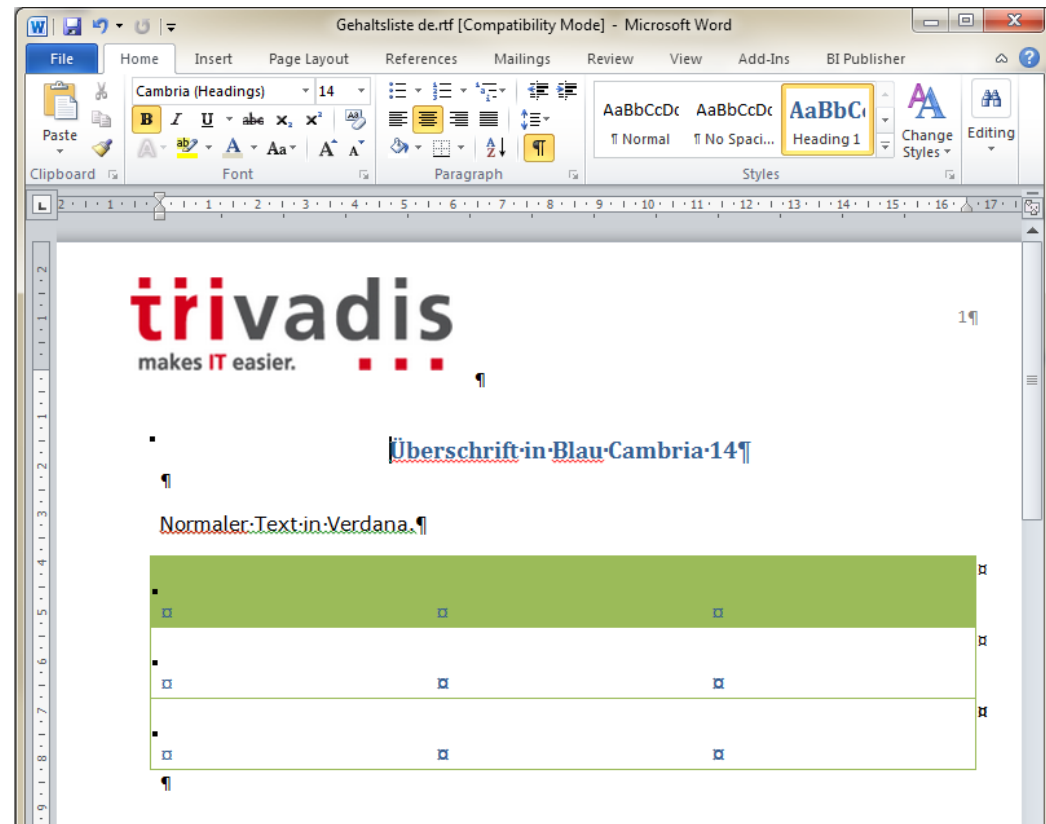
Gehaltsliste de.rtf [Compatibility Mode] - Microsoft Word

File | Home | Insert | Page Layout | References | Mailings | Review | View | Add-Ins | BI Publisher

Paste
Clipboard

Cambria (Headings) | 14
B I U abe $x_2$ $x^2$
Font

Paragraph

AaBbCcDc ¶ Normal
AaBbCcDc ¶ No Spaci...
AaBbC Heading 1
Change Styles
Styles

Editing

trivadis
makes IT easier.

1¶

¶

Überschrift·in·Blau·Cambria·14¶

¶

Normaler·Text·in·Verdana.¶

| ¤ | ¤ | ¤ |
|---|---|---|
| ¤ | ¤ | ¤ |
| ¤ | ¤ | ¤ |

¶